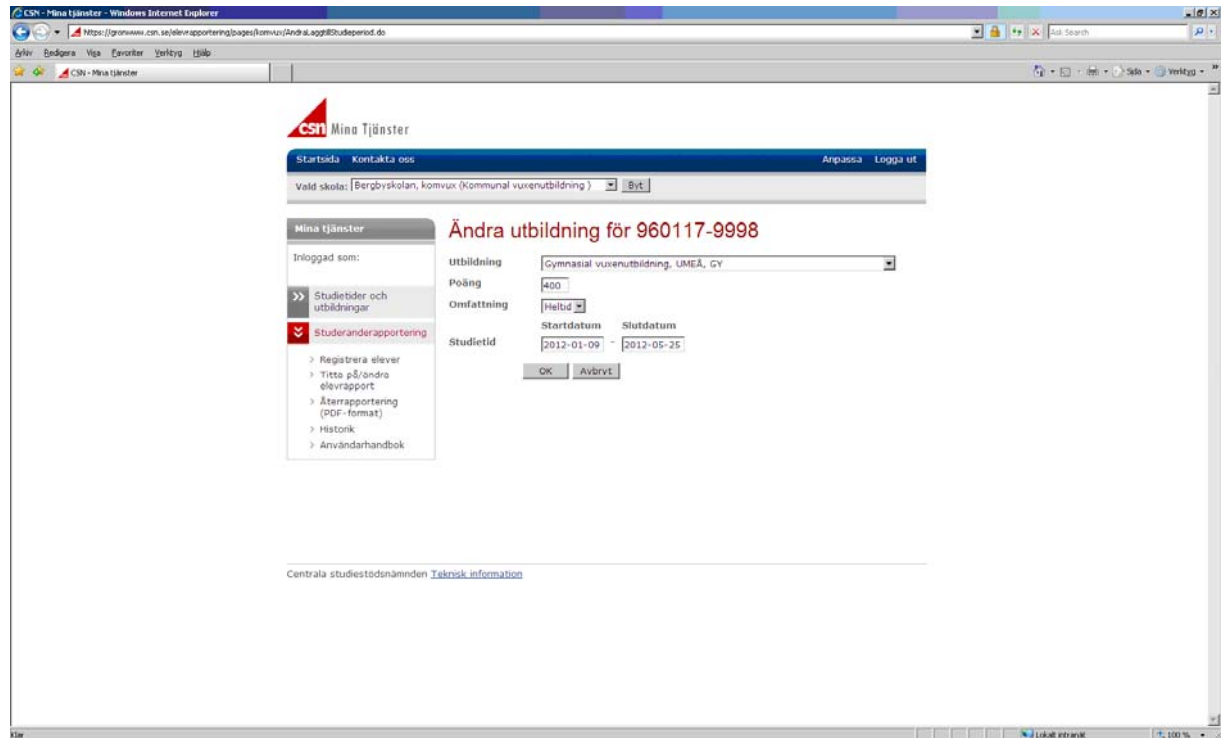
CSN - Mina tjänster - Windows Internet Explorer

https://gronwww.csn.se/elevrapportering/pages/komvux/AndraLaggtillStudieperiod.do

Ask Search

Arkiv Redigera Visa Favoriter Verktyg Hjälp

CSN - Mina tjänster

Sida Verktyg

csn Mina Tjänster

Startsida Kontakta oss

Anpassa Logga ut

Vald skola: Bergbyskolan, komvux (Kommunal vuxenutbildning) Byt

Mina tjänster

Inloggad som:

Studietider och utbildningar

Studeranderapportering

Registrera elever

Titta på/ändra elevrapport

Återrapportering (PDF-format)

Historik

Användarhandbok

Ändra utbildning för 960117-9998

Utbildning Gymnasial vuxenutbildning, UMEÅ, GY

Poäng 400

Omfattning Heltid

Startdatum Slutdatum

Studietid 2012-01-09 - 2012-05-25

OK Avbryt

Centrala studiestödsnämnden Teknisk information

Klar

Lokalt intranät

100 %